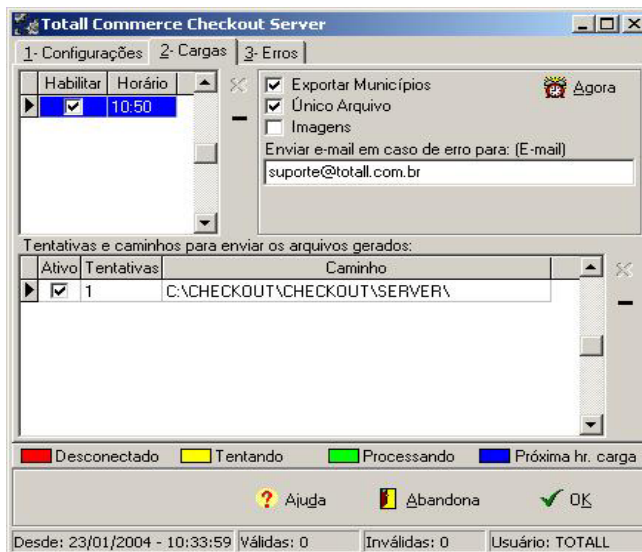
Totall Commerce Checkout Server

1- Configurações | 2- Cargas | 3- Erros

| Habilitar | Horário |
|---|---|
| ☑ | 10:50 |

☑ Exportar Municípios
☑ Único Arquivo
☐ Imagens

Agora

Enviar e-mail em caso de erro para: (E-mail)
suporte@totall.com.br

Tentativas e caminhos para enviar os arquivos gerados:

| Ativo | Tentativas | Caminho |
|---|---|---|
| ☑ | 1 | C:\CHECKOUT\CHECKOUT\SERVER\ |

Desconectado | Tentando | Processando | Próxima hr. carga

Ajuda | Abandona | OK

Desde: 23/01/2004 - 10:33:59 | Válidas: 0 | Inválidas: 0 | Usuário: TOTALL